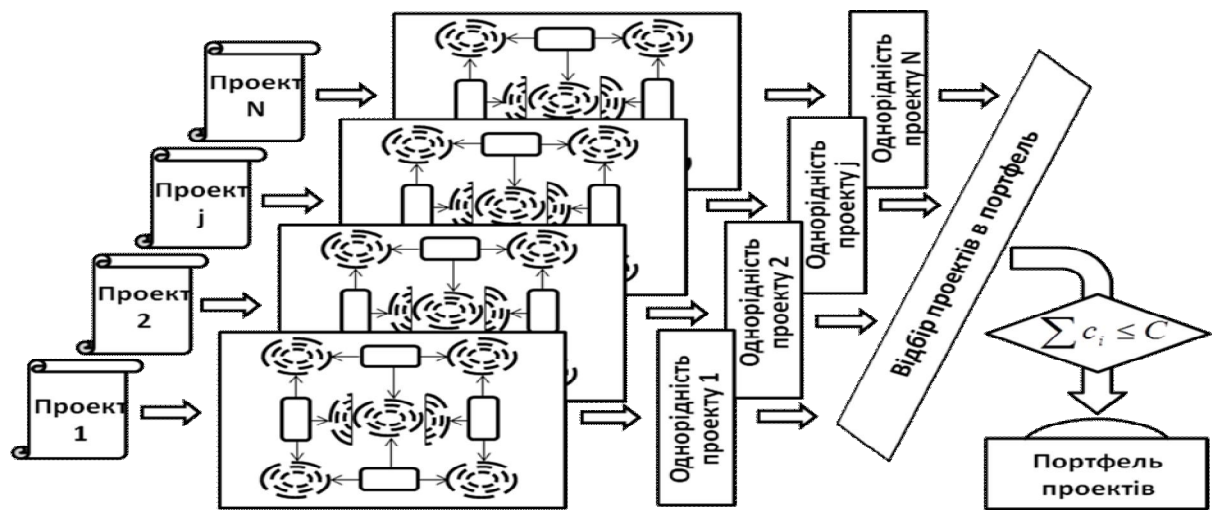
Проект N

Проект j

Проект 2

Проект 1

Однорідність проекту 1

Однорідність проекту 2

Однорідність проекту j

Однорідність проекту N

Відбір проектів в портфель

$\sum c_i \leq C$

Портфель проектів